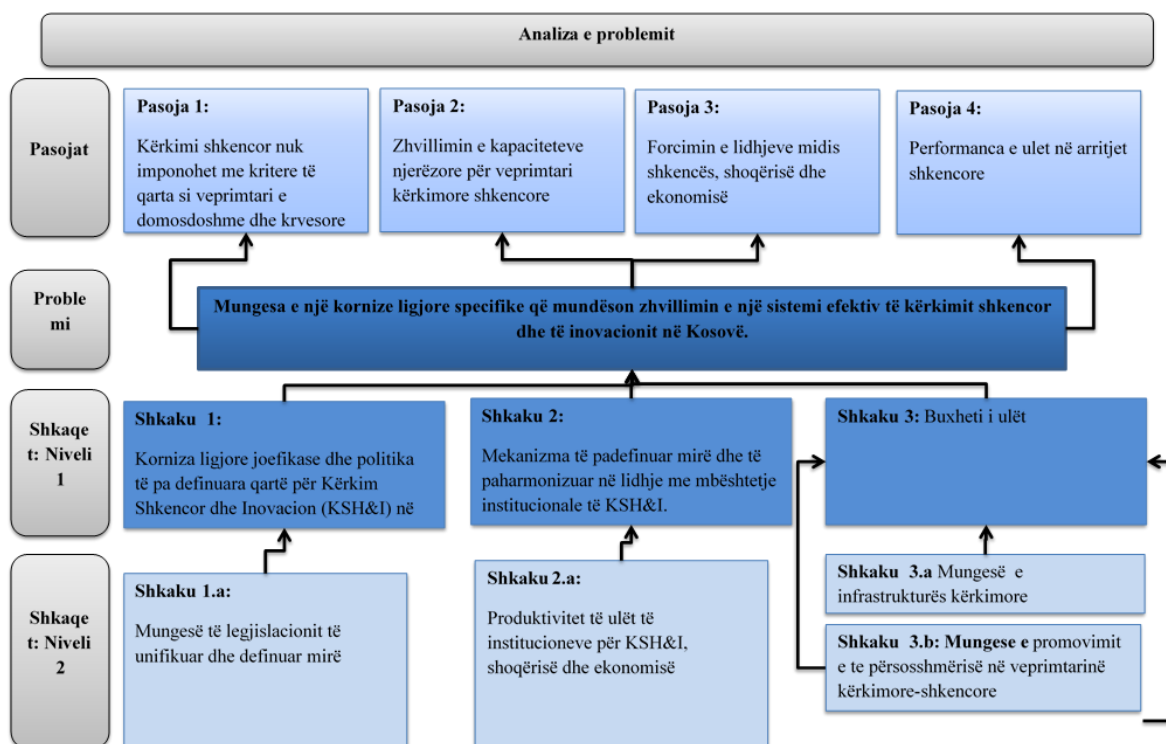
Analiza e problemit

Pasojat

Pasoja 1:

Kërkimi shkencor nuk imponohet me kritere të qarta si veprimtari e domosdoshme dhe krvesore

Pasoja 2:

Zhvillimin e kapaciteteve njerëzore për veprimtari kërkimore shkencore

Pasoja 3:

Forcimin e lidhjeve midis shkencës, shoqërisë dhe ekonomisë

Pasoja 4:

Performanca e ulet në arritjet shkencore

Proble mi

Mungesa e një kornize ligjore specifike që mundëson zhvillimin e një sistemi efektiv të kërkimit shkencor dhe të inovacionit në Kosovë.

Shkaqe t: Niveli 1

Shkaku 1:

Korniza ligjore joefikase dhe politika të pa definuara qartë për Kërkim Shkencor dhe Inovacion (KSH&I) në

Shkaku 2:

Mekanizma të padefinuar mirë dhe të paharmonizuar në lidhje me mbështetje institucionale të KSH&I.

Shkaku 3: Buxheti i ulët

Shkaqe t: Niveli 2

Shkaku 1.a:

Mungesë të legjislacionit të unifikuar dhe definuar mirë

Shkaku 2.a:

Produktivitet të ulët të institucioneve për KSH&I, shoqërisë dhe ekonomisë

Shkaku 3.a Mungesë e infrastrukturës kërkimore

Shkaku 3.b: Mungese e promovimit e te përsosshmërisë në veprimtarinë kërkimore-shkencore